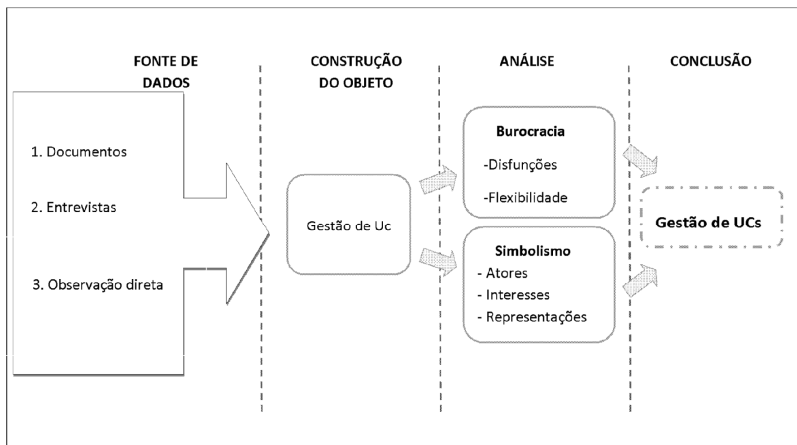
FONTE DE DADOS

CONSTRUÇÃO DO OBJETO

ANÁLISE

CONCLUSÃO

1. Documentos

2. Entrevistas

3. Observação direta

Gestão de Uc

Burocracia

-Disfunções

-Flexibilidade

Simbolismo

- Atores

- Interesses

- Representações

Gestão de UCs